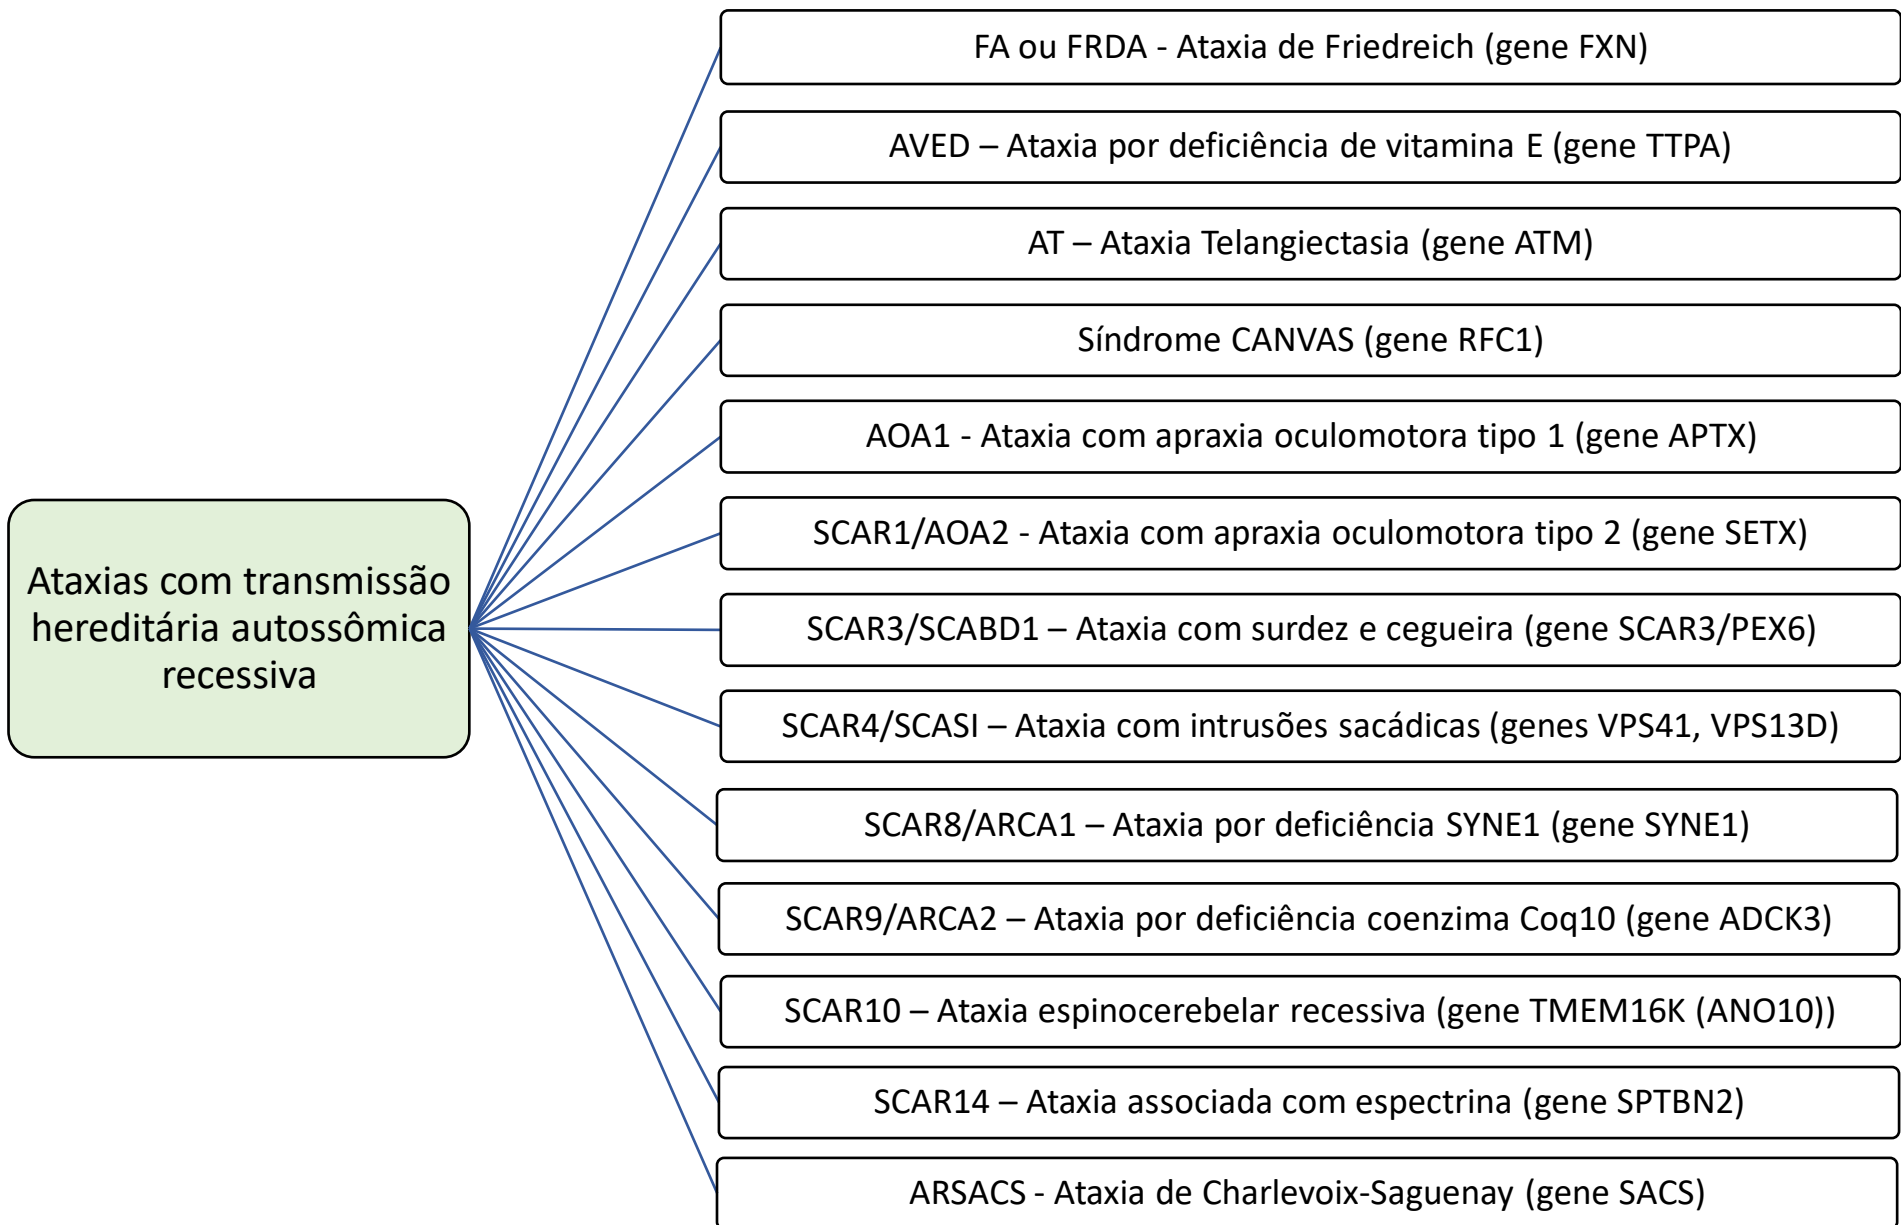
Ataxias com transmissão hereditária autossômica recessiva

FA ou FRDA - Ataxia de Friedreich (gene FXN)

AVED – Ataxia por deficiência de vitamina E (gene TTPA)

AT – Ataxia Telangiectasia (gene ATM)

Síndrome CANVAS (gene RFC1)

AOA1 - Ataxia com apraxia oculomotora tipo 1 (gene APTX)

SCAR1/AOA2 - Ataxia com apraxia oculomotora tipo 2 (gene SETX)

SCAR3/SCABD1 – Ataxia com surdez e cegueira (gene SCAR3/PEX6)

SCAR4/SCASI – Ataxia com intrusões sacádicas (genes VPS41, VPS13D)

SCAR8/ARCA1 – Ataxia por deficiência SYNE1 (gene SYNE1)

SCAR9/ARCA2 – Ataxia por deficiência coenzima Coq10 (gene ADCK3)

SCAR10 – Ataxia espinocerebelar recessiva (gene TMEM16K (ANO10))

SCAR14 – Ataxia associada com espectrina (gene SPTBN2)

ARSACS - Ataxia de Charlevoix-Saguenay (gene SACS)